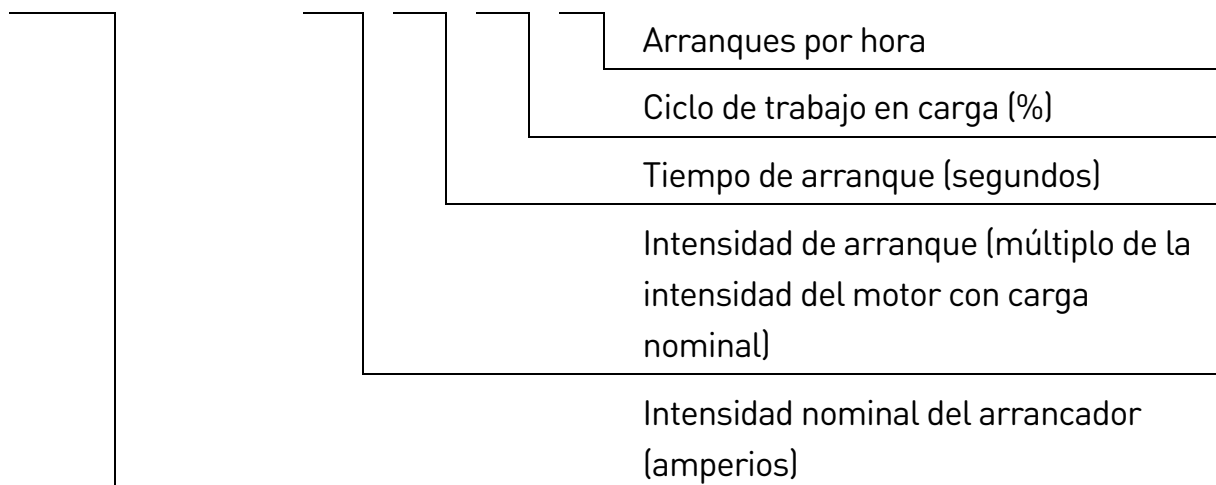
Arranques por hora

Ciclo de trabajo en carga (%)

Tiempo de arranque (segundos)

Intensidad de arranque (múltiplo de la intensidad del motor con carga nominal)

Intensidad nominal del arrancador (amperios)